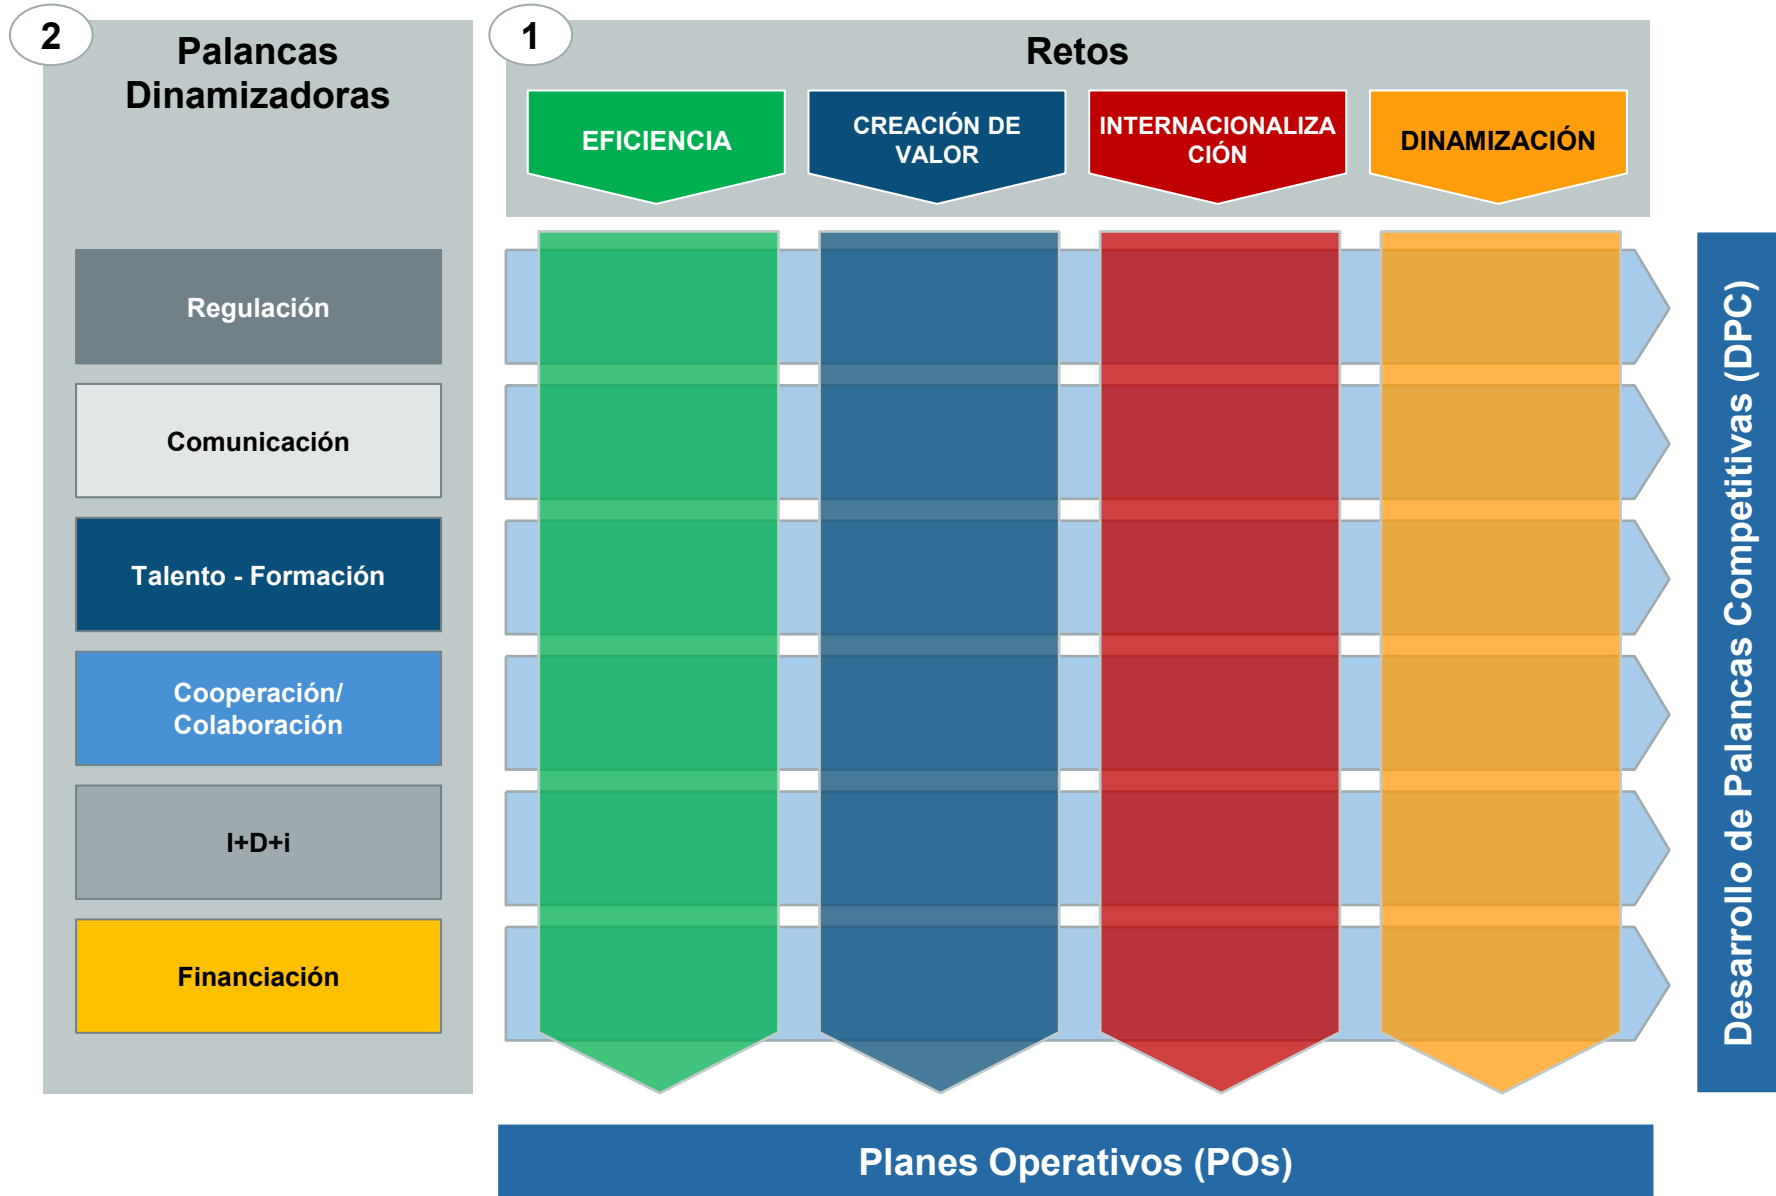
2

Palancas Dinamizadoras

Regulación

Comunicación

Talento - Formación

Cooperación/ Colaboración

I+D+i

Financiación

1

Retos

EFICIENCIA

CREACIÓN DE VALOR

INTERNACIONALIZA CIÓN

DINAMIZACIÓN

Desarrollo de Palancas Competitivas (DPC)

Planes Operativos (POs)